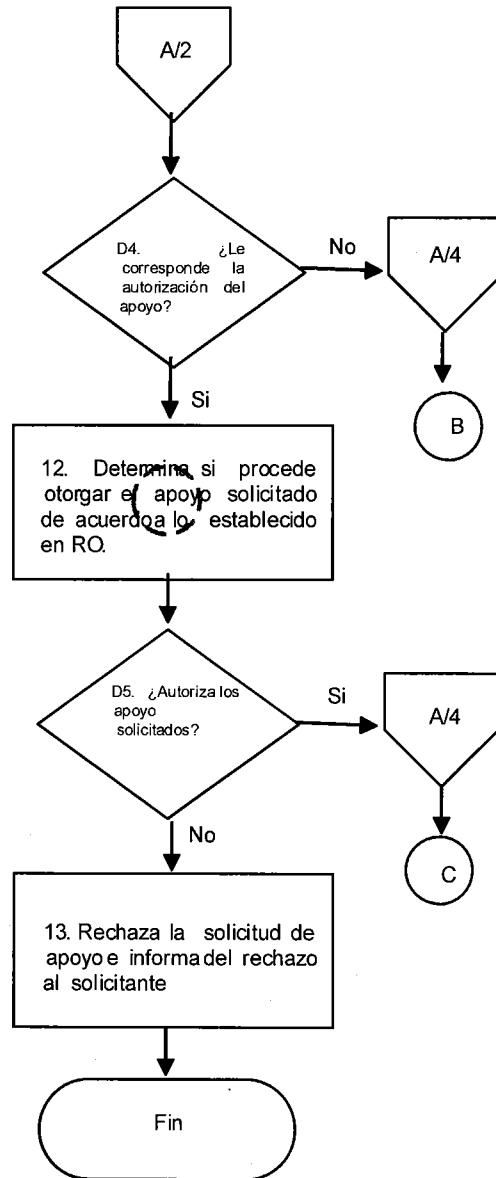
A/2

D4. ¿Le corresponde la autorización del apoyo?

No

A/4

B

Si

12. Determina si procede otorgar el apoyo solicitado de acuerdo a lo establecido en RO.

D5. ¿Autoriza los apoyo solicitados?

Si

A/4

C

No

13. Rechaza la solicitud de apoyo e informa del rechazo al solicitante

Fin